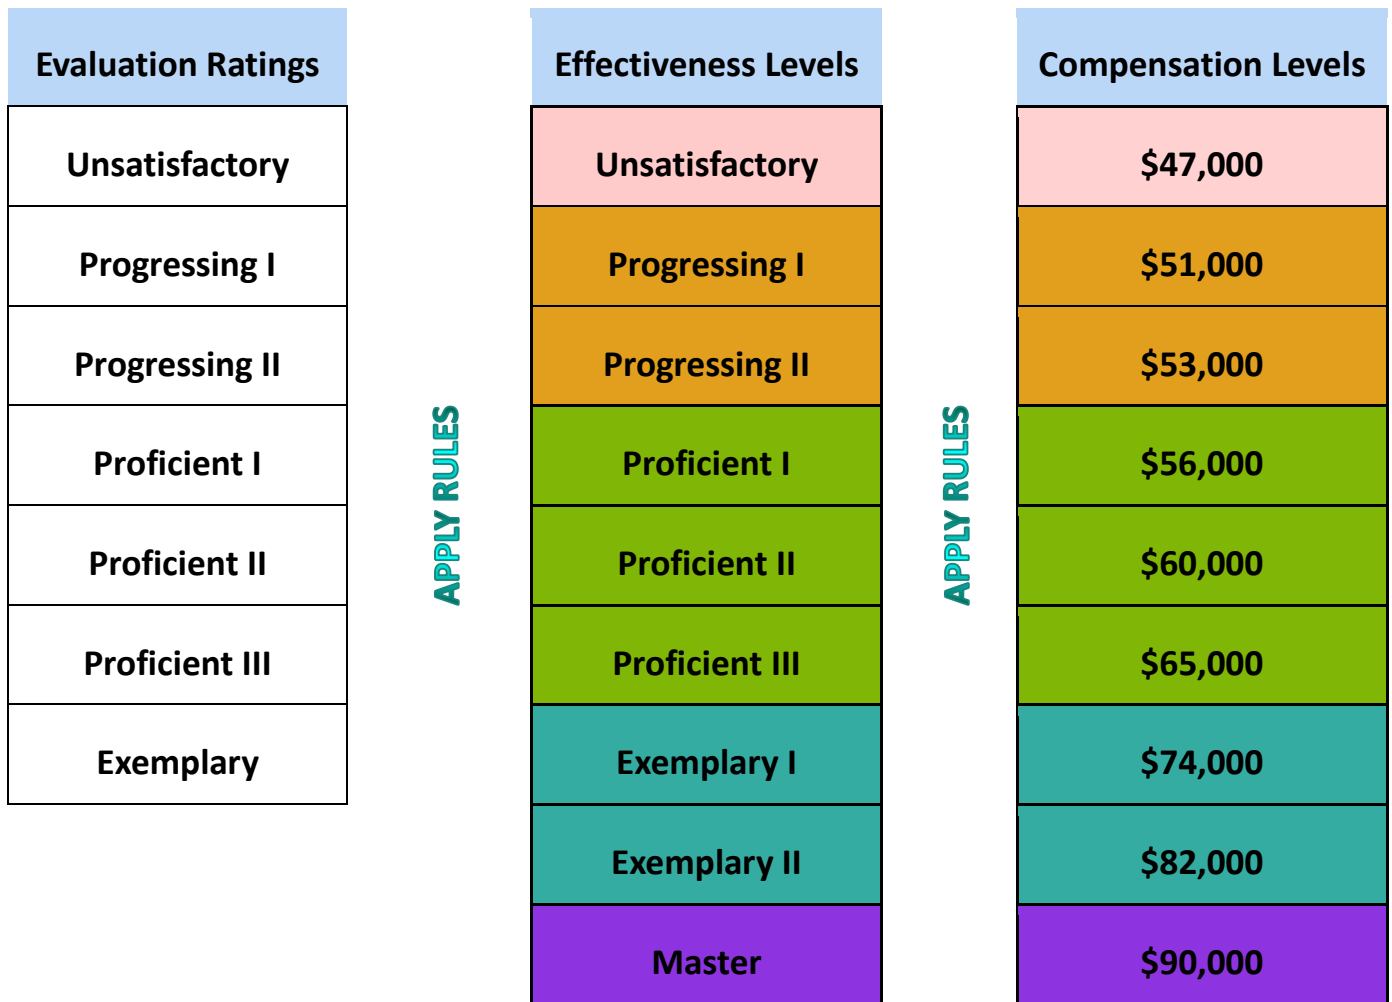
| Evaluation Ratings |
|---|
| Unsatisfactory |
| Progressing I |
| Progressing II |
| Proficient I |
| Proficient II |
| Proficient III |
| Exemplary |

APPLY RULES

| Effectiveness Levels |
|---|
| Unsatisfactory |
| Progressing I |
| Progressing II |
| Proficient I |
| Proficient II |
| Proficient III |
| Exemplary I |
| Exemplary II |
| Master |

APPLY RULES

| Compensation Levels |
|---|
| \$47,000 |
| \$51,000 |
| \$53,000 |
| \$56,000 |
| \$60,000 |
| \$65,000 |
| \$74,000 |
| \$82,000 |
| \$90,000 |